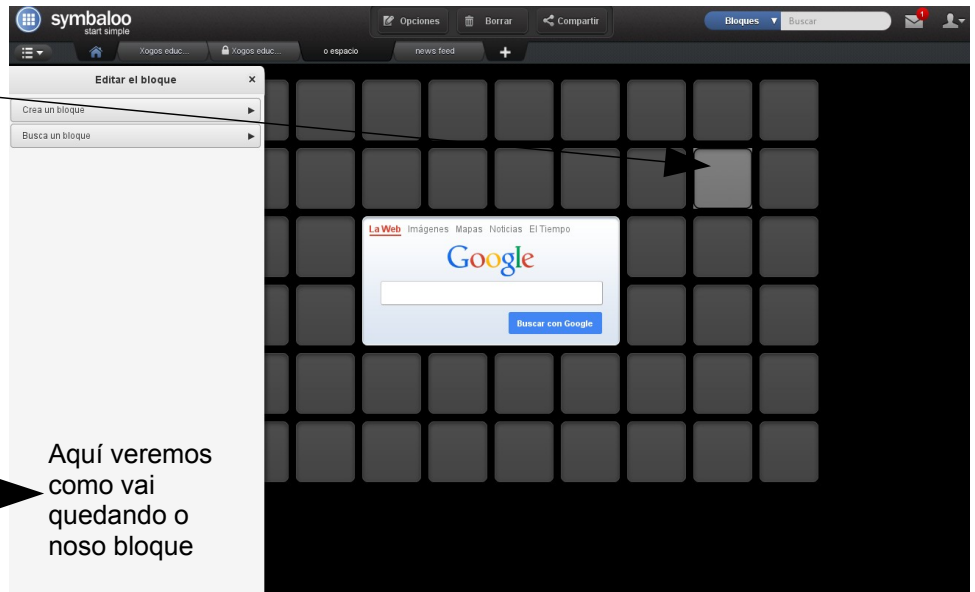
symbaloo
start simple

Opciones
Borrar
Compartir
Bloques
Buscar
1

Xogos educ...
Xogos educ...
o espacio
news feed
+

Editar el bloque
×
Crea un bloque
Busca un bloque

La Web Imágenes Mapas Noticias El Tiempo
Google
Buscar con Google

Aquí veremos como vai quedando o noso bloque